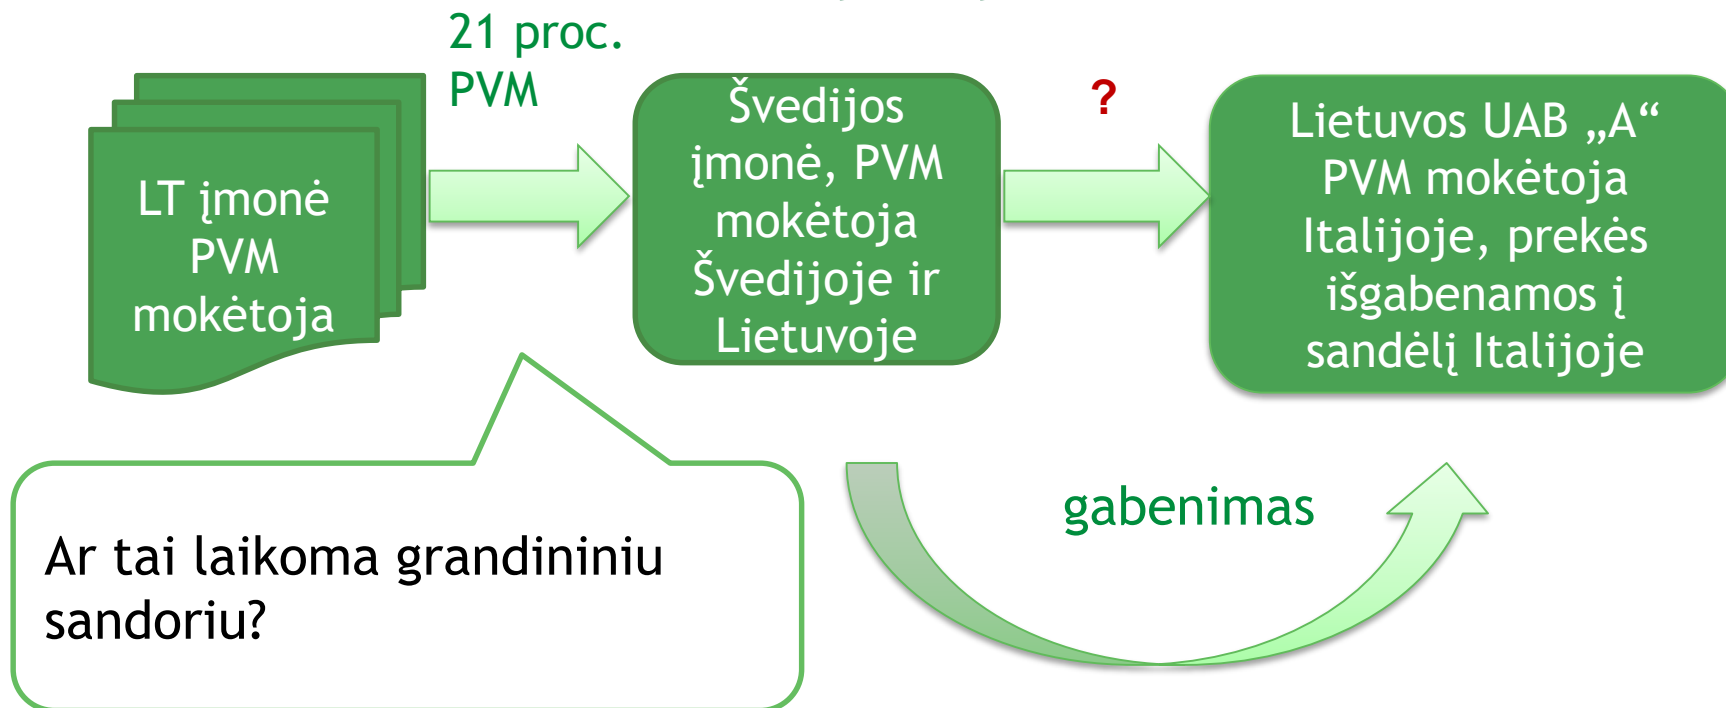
LT įmonė PVM mokėtoja

21 proc. PVM

Švedijos įmonė, PVM mokėtoja Švedijoje ir Lietuvoje

?

Lietuvos UAB „A“ PVM mokėtoja Italijoje, prekės išgabenamos į sandėlį Italijoje

Ar tai laikoma grandininiu sandoriu?

gabenimas